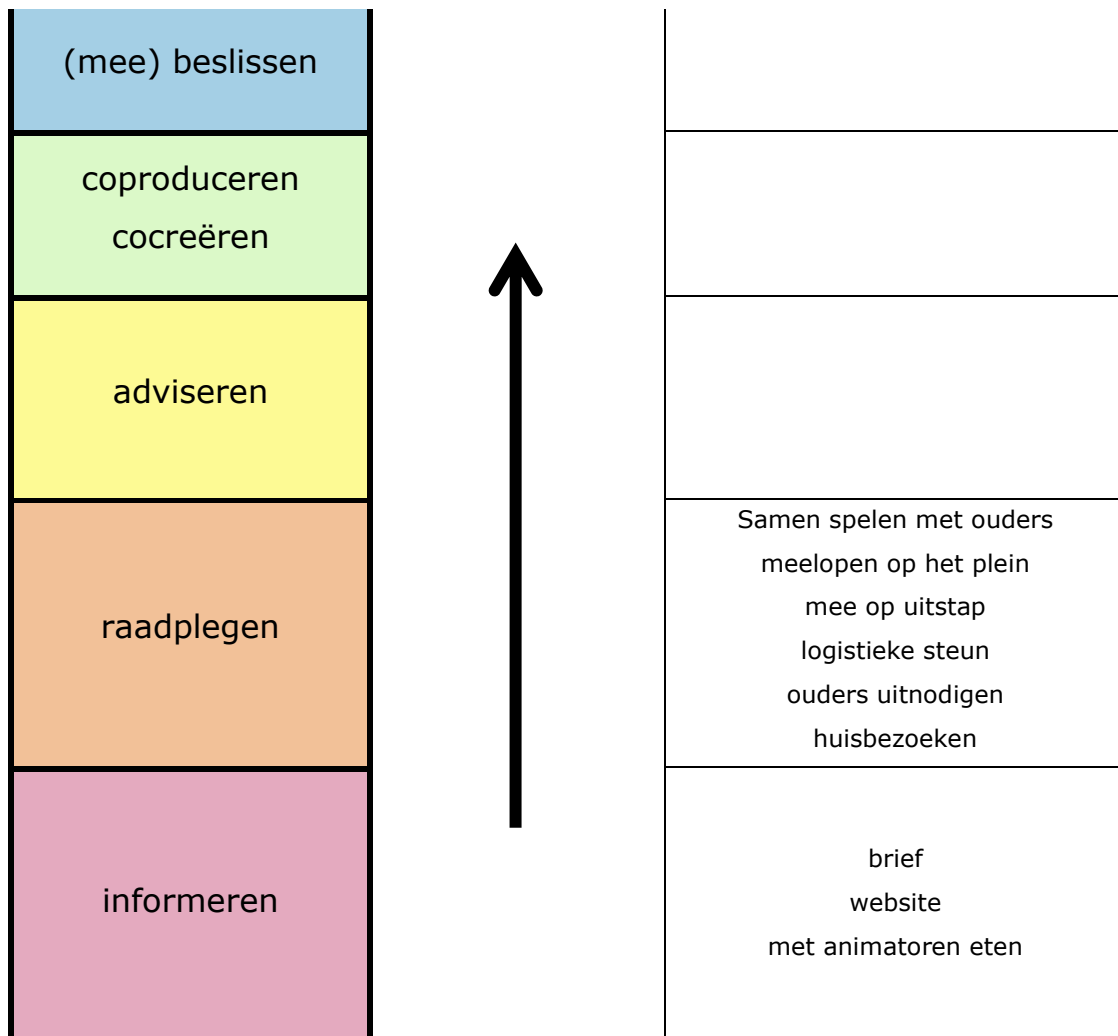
| | |
|---|---|
| (mee) beslissen | |
| coproduceren cocreëren | |
| adviseren | |
| raadplegen | Samen spelen met ouders<br>meelopen op het plein<br>mee op uitstap<br>logistieke steun<br>ouders uitnodigen<br>huisbezoeken |
| informeren | brief<br>website<br>met animatoren eten |